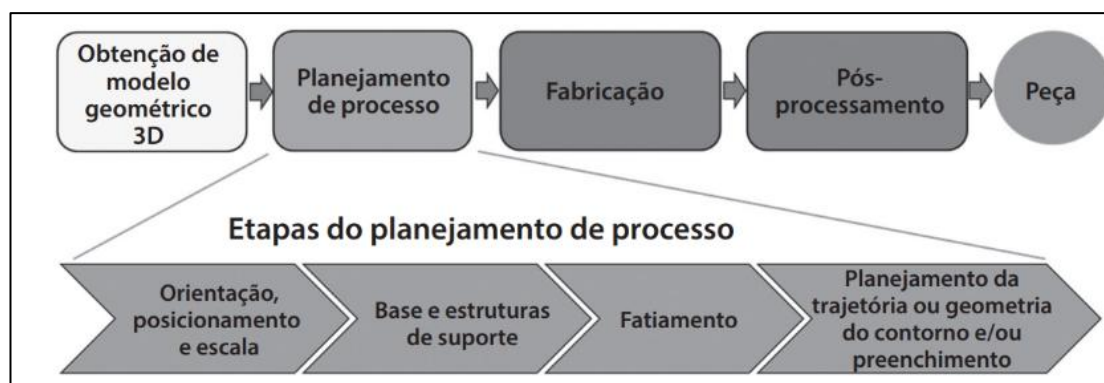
Obtenção de modelo geométrico 3D

Planejamento de processo

Fabricação

Pós-processamento

Peça

Etapas do planejamento de processo

Orientação, posicionamento e escala

Base e estruturas de suporte

Fatiamento

Planejamento da trajetória ou geometria do contorno e/ou preenchimento